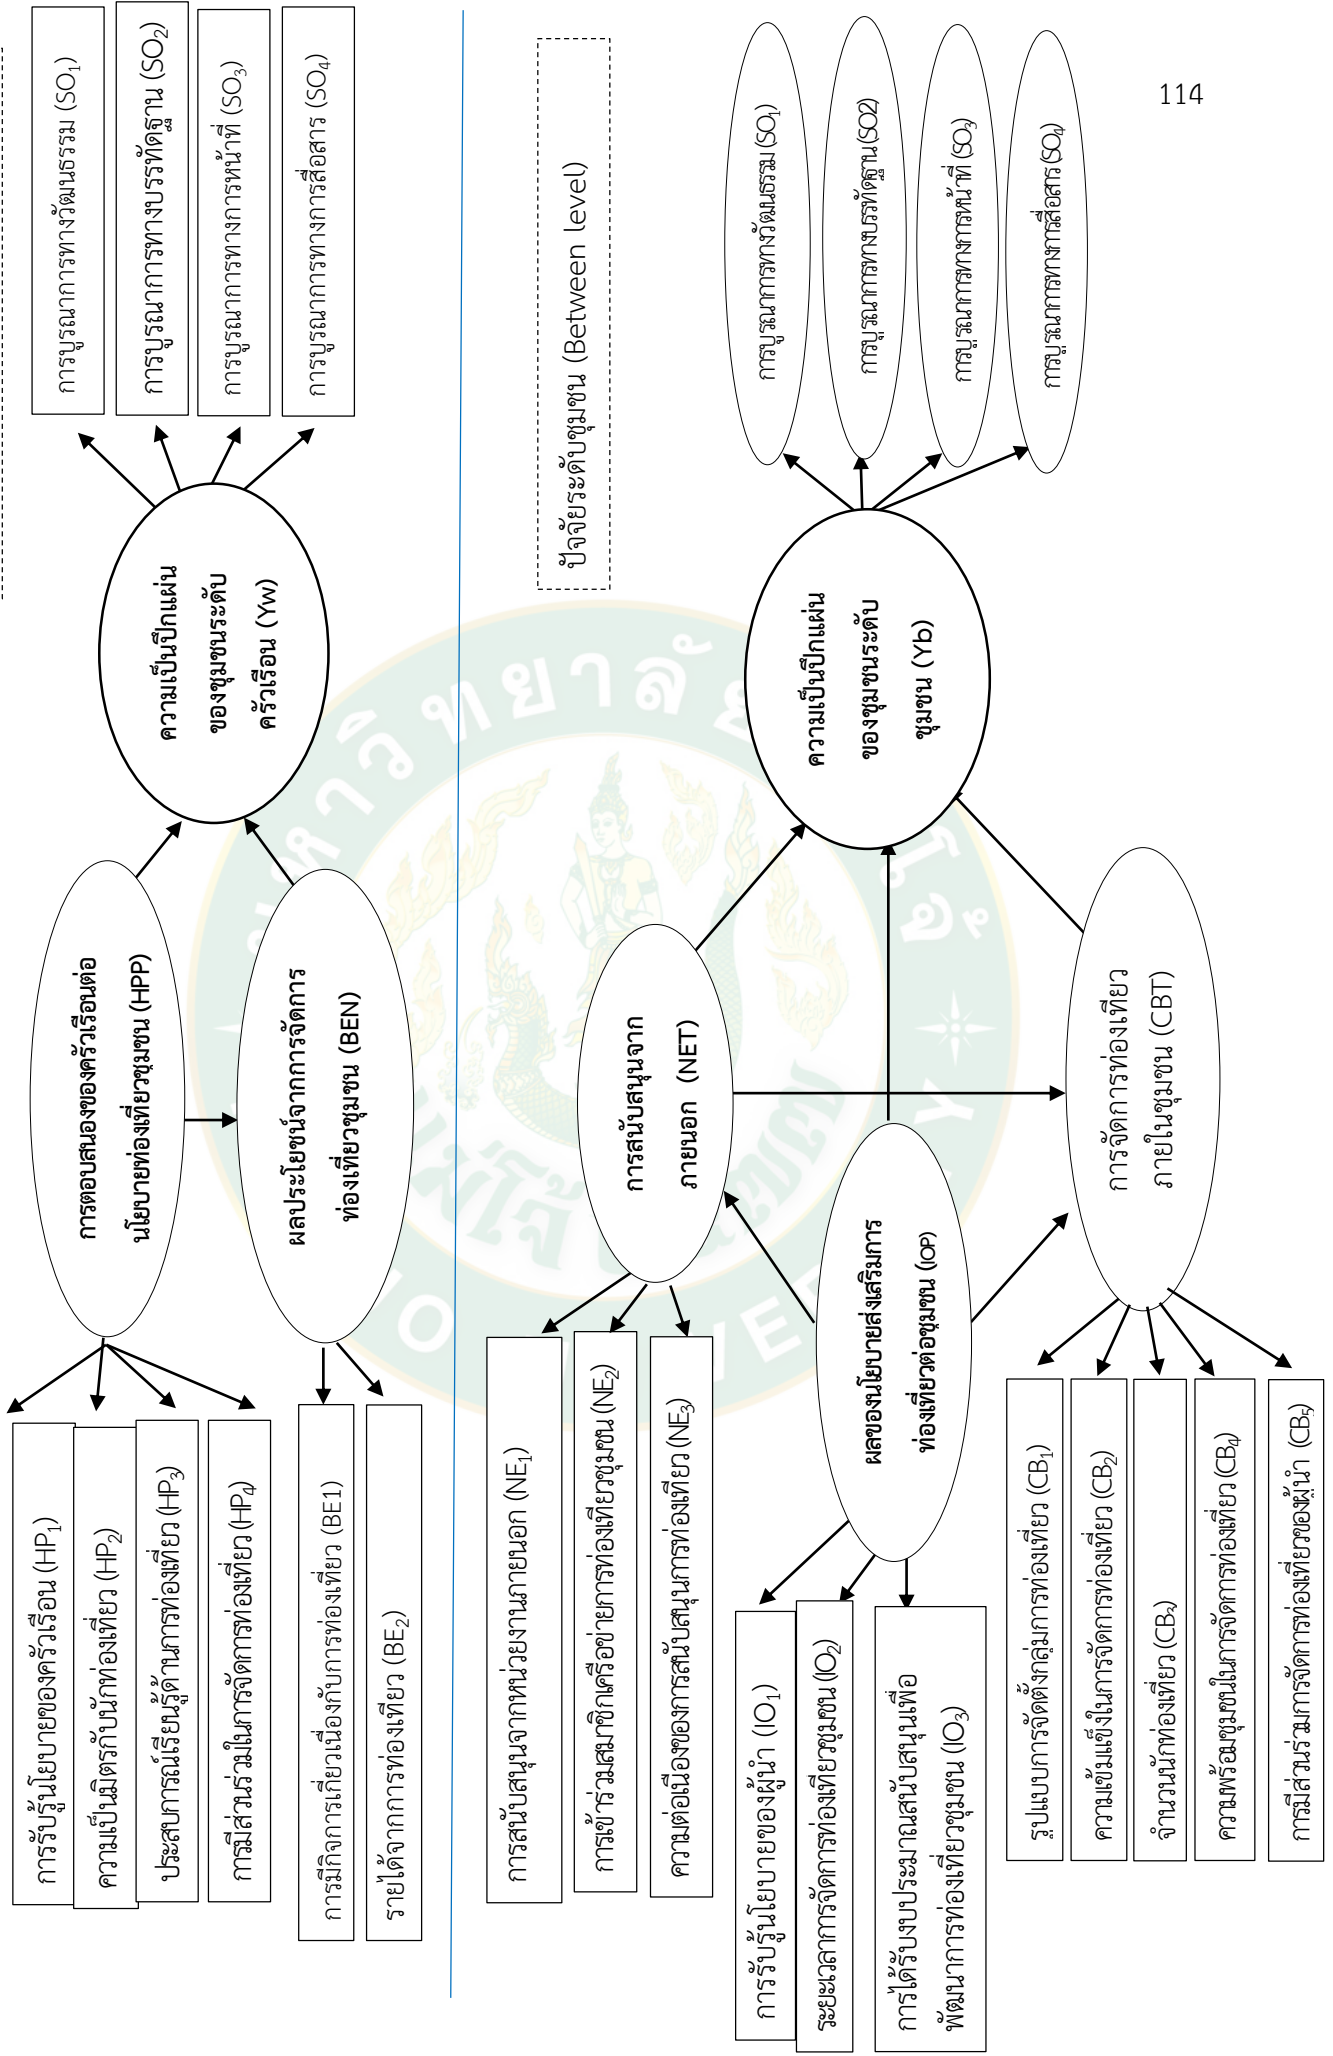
114

การบูรณาการทางวัฒนธรรม ($SO_1$)

การบูรณาการทางบรรทัดฐาน ($SO_2$)

การบูรณาการทางการหน้าที่ ($SO_3$)

การบูรณาการทางการสื่อสาร ($SO_4$)

ความเป็นปึกแผ่นของชุมชนระดับครัวเรือน (Yw)

การตอบสนองของครัวเรือนต่อนโยบายท่องเที่ยวชุมชน (HPP)

ผลประโยชน์จากการจัดการท่องเที่ยวชุมชน (BEN)

การรับรู้นโยบายของครัวเรือน ($HP_1$)

ความเป็นมิตรกับนักท่องเที่ยว ($HP_2$)

ประสบการณ์เรียนรู้ด้านการท่องเที่ยว ($HP_3$)

การมีส่วนร่วมในการจัดการท่องเที่ยว ($HP_4$)

การมีกิจการเกี่ยวเนื่องกับการท่องเที่ยว (BE1)

รายได้จากการท่องเที่ยว ($BE_2$)

ปัจจัยระดับชุมชน (Between level)

การบูรณาการทางวัฒนธรรม ($SO_1$)

การบูรณาการทางบรรทัดฐาน (SO2)

การบูรณาการทางการหน้าที่ ($SO_3$)

การบูรณาการทางการสื่อสาร ($SO_4$)

ความเป็นปึกแผ่นของชุมชนระดับชุมชน (Yb)

การสนับสนุนจากภายนอก (NET)

ผลของนโยบายส่งเสริมการท่องเที่ยวต่อชุมชน (IOP)

การจัดการท่องเที่ยวภายในชุมชน (CBT)

การสนับสนุนจากหน่วยงานภายนอก ($NE_1$)

การเข้าร่วมสมาชิกเครือข่ายการท่องเที่ยวชุมชน ($NE_2$)

ความต่อเนื่องของการสนับสนุนการท่องเที่ยว ($NE_3$)

การรับรู้นโยบายของผู้นำ ($IO_1$)

ระยะเวลาการจัดการท่องเที่ยวชุมชน ($IO_2$)

การได้รับงบประมาณสนับสนุนเพื่อพัฒนาการท่องเที่ยวชุมชน ($IO_3$)

รูปแบบการจัดตั้งกลุ่มการท่องเที่ยว ($CB_1$)

ความเข้มแข็งในการจัดการท่องเที่ยว ($CB_2$)

จำนวนนักท่องเที่ยว ($CB_3$)

ความพร้อมชุมชนในการจัดการท่องเที่ยว ($CB_4$)

การมีส่วนร่วมการจัดการท่องเที่ยวของผู้นำ ($CB_5$)